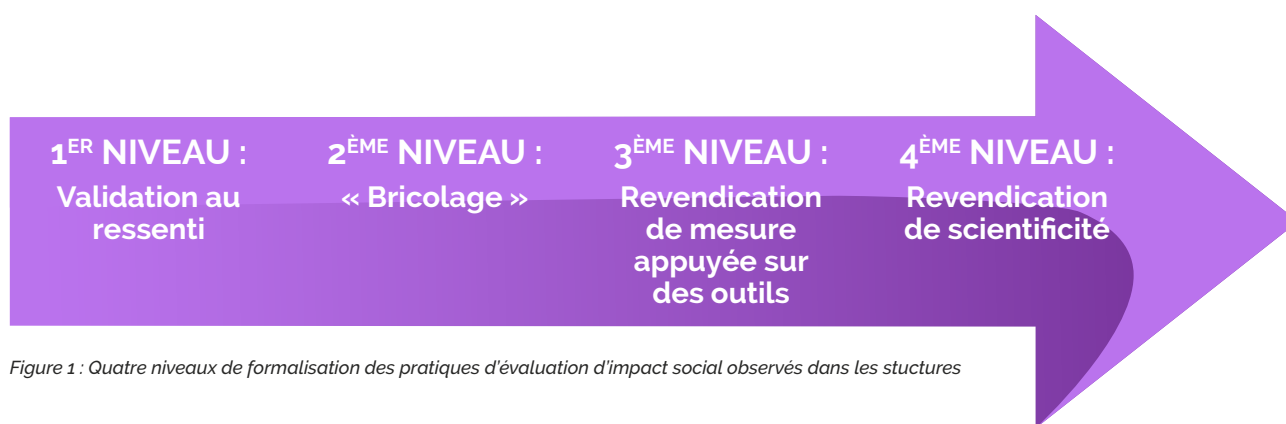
1$^{ER}$ NIVEAU :
Validation au ressenti

2$^{ÈME}$ NIVEAU :
« Bricolage »

3$^{ÈME}$ NIVEAU :
Revendication de mesure appuyée sur des outils

4$^{ÈME}$ NIVEAU :
Revendication de scientificité

Figure 1 : Quatre niveaux de formalisation des pratiques d'évaluation d'impact social observés dans les stuctures